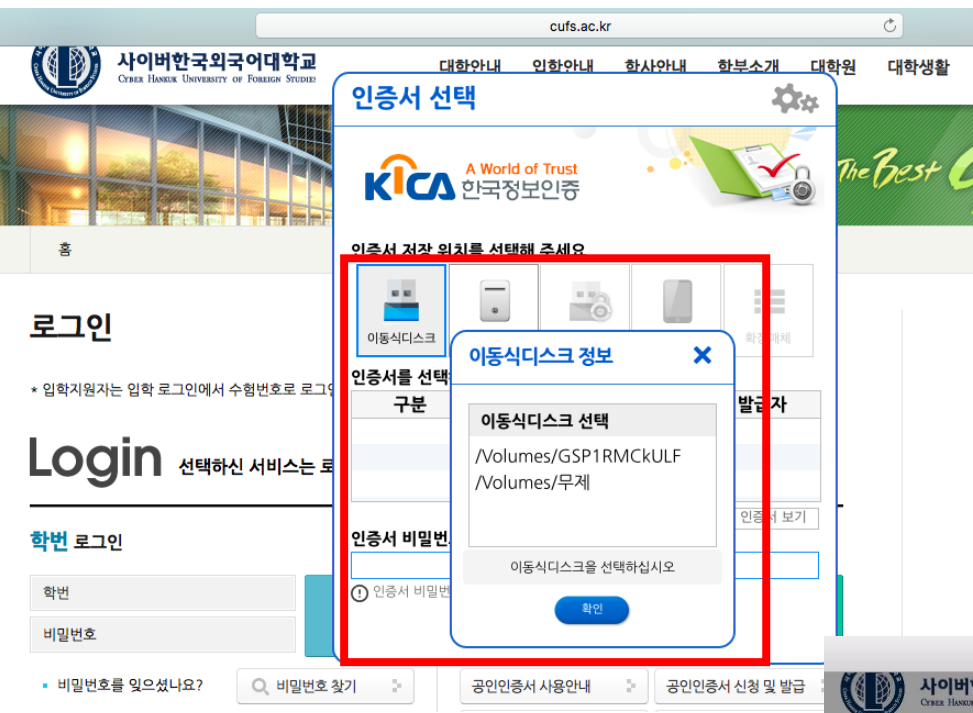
cufs.ac.kr

사이버한국외국어대학교
CYBER HANKUK UNIVERSITY OF FOREIGN STUDIES

대학안내 입학안내 학사안내 학부소개 대학원 대학생활

The Best

홈

로그인

* 입학지원자는 입학 로그인에서 수험번호로 로그인

Login 선택하신 서비스는 로

학번 로그인

학번

비밀번호

비밀번호를 잊으셨나요?

비밀번호 찾기

공인인증서 사용안내

공인인증서 신청 및 발급

인증서 선택

KICA A World of Trust 한국정보인증

인증서 저장 위치를 선택해 주세요

이동식디스크

확장매체

인증서를 선택

구분

발급자

인증서 보기

인증서 비밀번

인증서 비밀번

이동식디스크 정보

이동식디스크 선택

/Volumes/GSP1RMCkULF
/Volumes/무제

이동식디스크을 선택하십시오

확인

사이버한
CYBER HANKUK